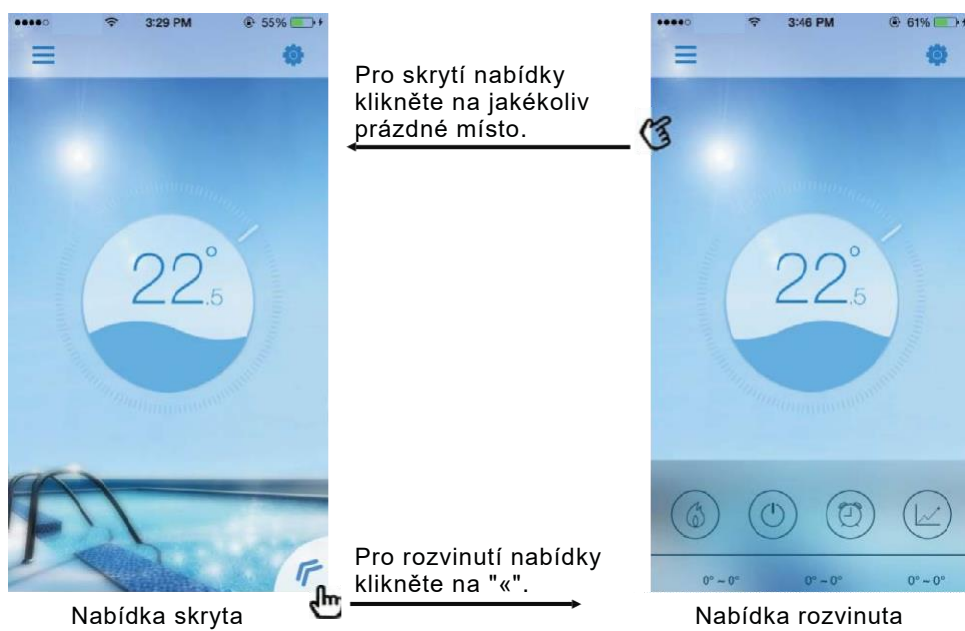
3:29 PM 55%

$22^{\circ}_{.5}$

Pro skrytí nabídky klikněte na jakékoliv prázdné místo.

3:46 PM 61%

$22^{\circ}_{.5}$

0° ~ 0° 0° ~ 0° 0° ~ 0°

Pro rozvinutí nabídky klikněte na "«".

Nabídka skryta

Nabídka rozvinuta